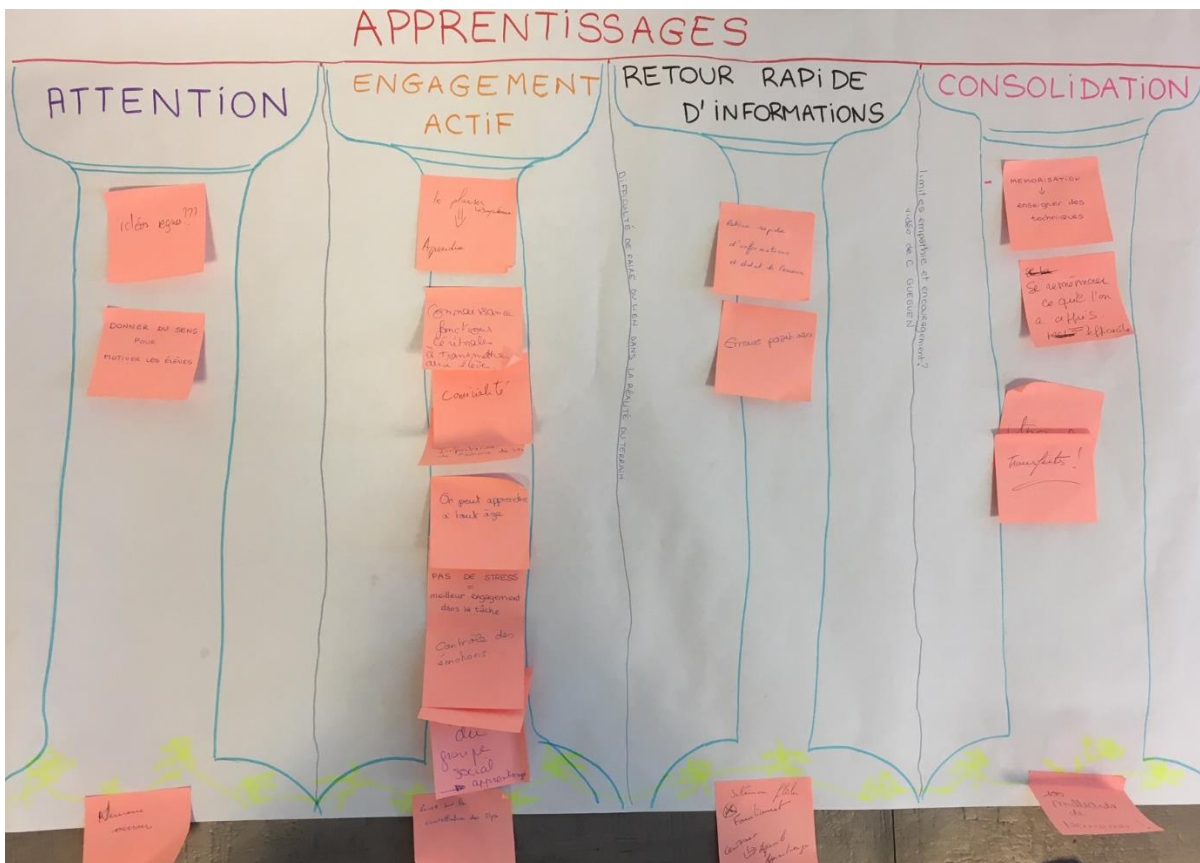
APPRENTISSAGES

ATTENTION

idée ego ?!

DONNER DU SENS POUR MOTIVER LES ÉLÈVES

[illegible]

ENGAGEMENT ACTIF

le plaisir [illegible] ⇓ Apprendre

Connaissance fonctions cérébrales à transmettre aux élèves

Curiosité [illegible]

On peut apprendre à tout âge

PAS DE STRESS = meilleur engagement dans la tâche

Contrôle des émotions

du groupe social apprentissage

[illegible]

DIFFICULTÉ DE FAIRE DU LIEN DANS LA RÉALITÉ DU TERRAIN

RETOUR RAPIDE D'INFORMATIONS

Retour rapide d'informations et statut de l'erreur

Erreur positive

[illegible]

Limites empathie et encouragement ? vidéo de C. GUEGUEN

CONSOLIDATION

MEMORISATION ↓ enseigner des techniques

Se remémorer ce que l'on a appris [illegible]

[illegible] Transferts !

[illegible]